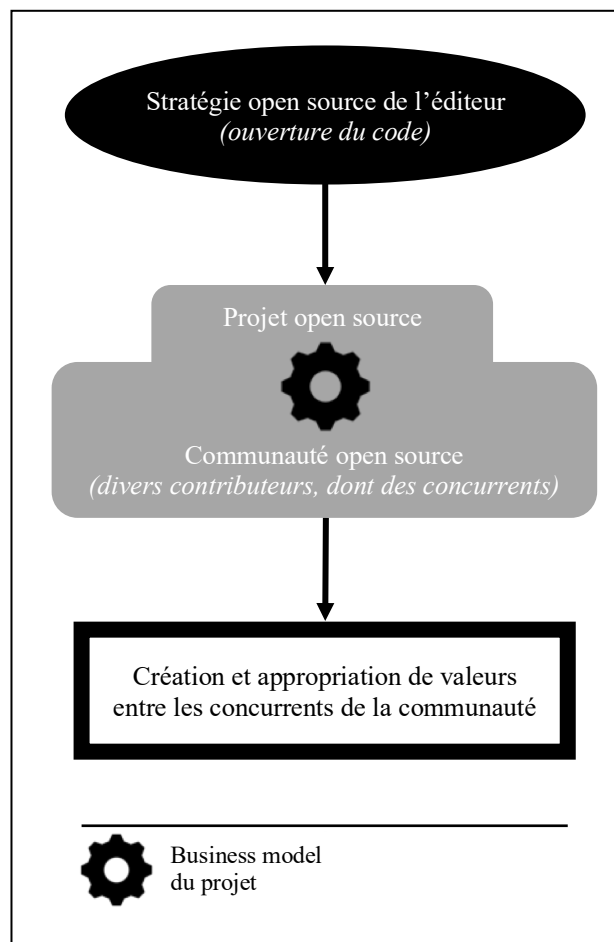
Stratégie open source de l’éditeur
*(ouverture du code)*

Projet open source

Communauté open source
*(divers contributeurs, dont des concurrents)*

Création et appropriation de valeurs entre les concurrents de la communauté

Business model du projet